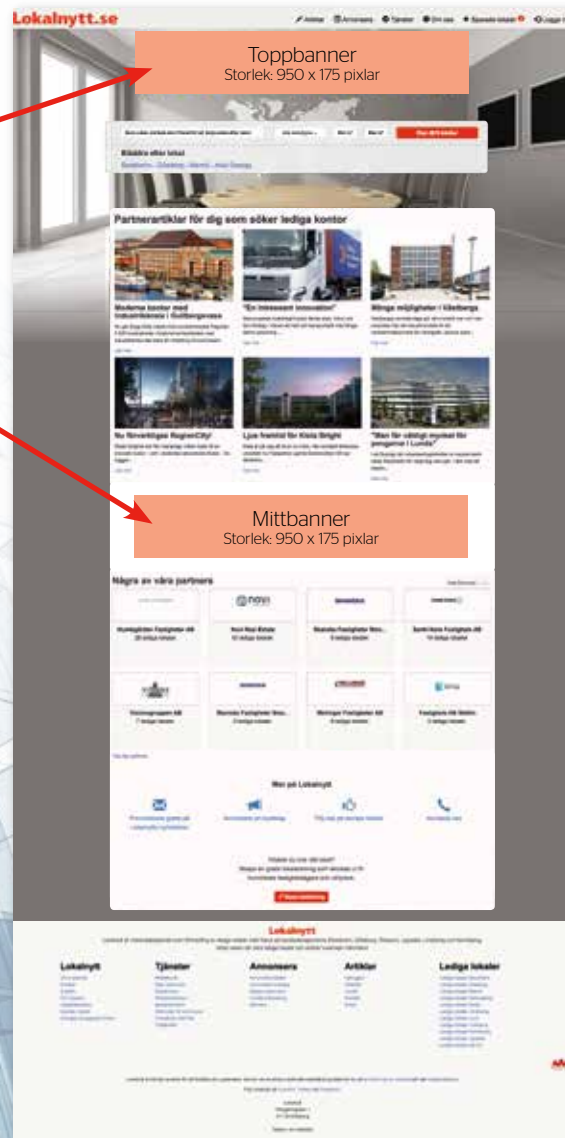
Lokalnytt.se

Artiklar Annonsera Tjänster Om oss Sparade lokaler Logga in

Toppbanner
Storlek: 950 x 175 pixlar

Hitta dina lokaler

Bläddra efter ort

Partnerartiklar för dig som söker lediga kontor

Moderna kontor med industriskansa i Gustavsberg

"En intressant innovation"

Många möjligheter i Göteborg

Nu förverkligas RegionCity!

Ljus framtid för Kista Bright

"Stan får rättigt mycket för pengarna i Lund"

Mittbanner
Storlek: 950 x 175 pixlar

Några av våra partners

Humlegården Fastigheter AB

Novi Real Estate

Skanska Fastigheter

Sankt Kors Fastighets AB

Vasakronan AB

Skanska Fastigheter

Wallenstam

Fastighets AB

Mer på Lokalnytt

Lokalnytt

Lokalnytt

Tjänster

Annonsera

Artiklar

Lediga lokaler